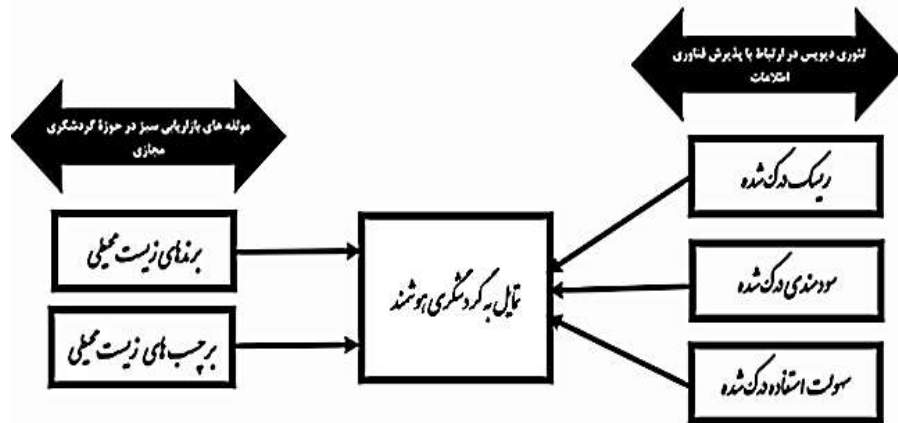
تئوری دیویس در ارتباط با پذیرش فناوری اطلاعات

مولفه های بازاریابی سبز در حوزهٔ گردشگری مجازی

ریسک درک شده

برندهای زیست محیطی

تمایل به گردشگری هوشمند

سودمندی درک شده

برچسب های زیست محیطی

سهولت استفاده درک شده